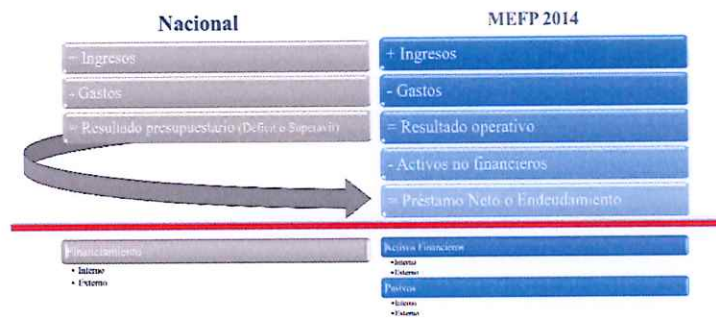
Nacional

= Ingresos

- Gastos

= Resultado presupuestario (Deficit o Superavit)

Financiamiento
• Interno
• Externo

MEFP 2014

+ Ingresos

- Gastos

= Resultado operativo

- Activos no financieros

= Préstamo Neto o Endeudamiento

Activos Financieros
•Interno
•Externo

Pasivos
•Interno
•Externo